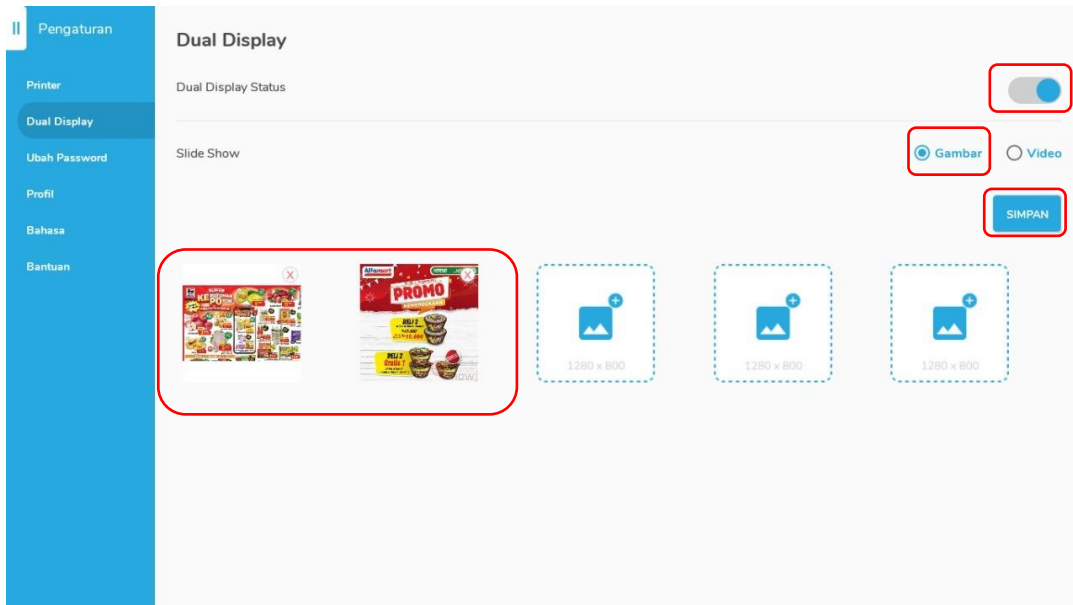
Pengaturan

Printer

Dual Display

Ubah Password

Profil

Bahasa

Bantuan

Dual Display

Dual Display Status

Slide Show

Gambar

Video

SIMPAN

Alfamart

PROMO

BELI 2

BELI 2 Gratis 1

1280 x 800

1280 x 800

1280 x 800